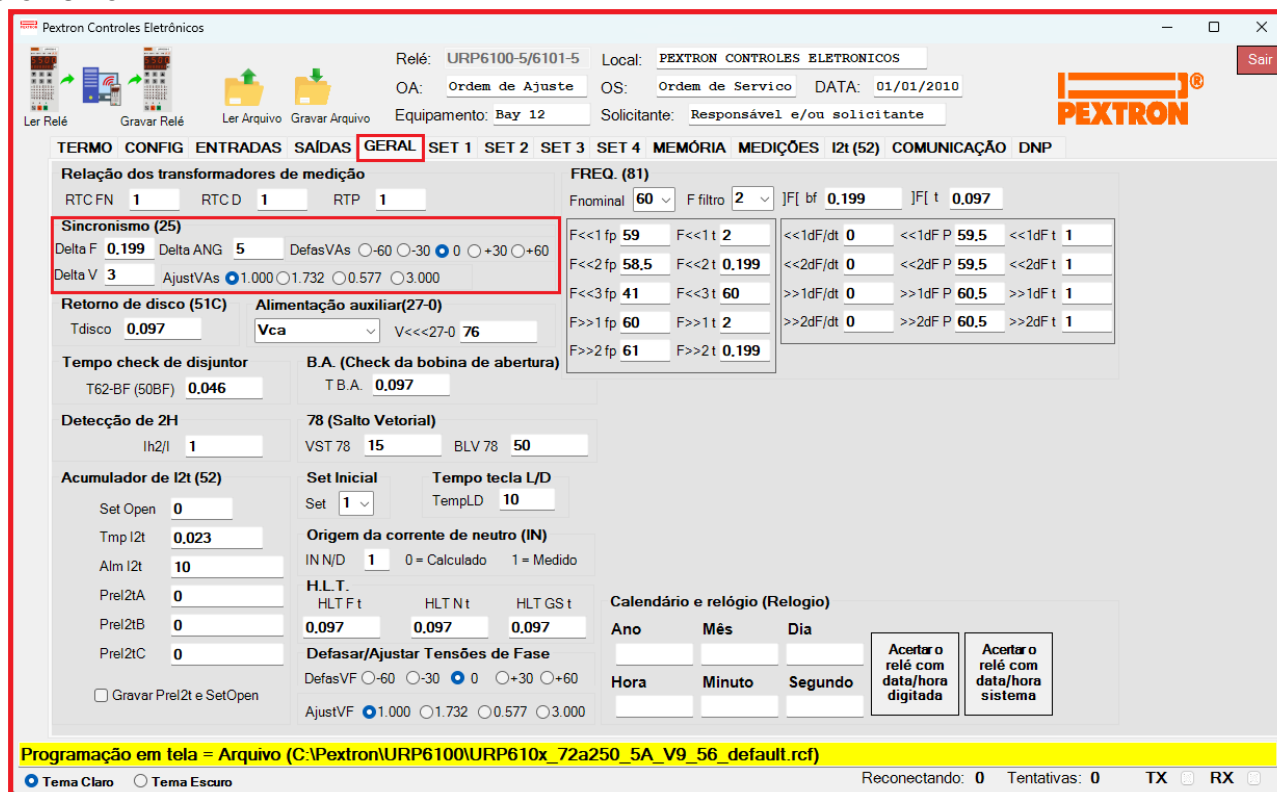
Pextron Controles Eletrônicos

Sair

Ler Relé
Gravar Relé
Ler Arquivo
Gravar Arquivo

Relé: URP6100-5/6101-5
Local: PEXTRON CONTROLES ELETRONICOS
OA: Ordem de Ajuste
OS: Ordem de Servico
DATA: 01/01/2010
Equipamento: Bay 12
Solicitante: Responsável e/ou solicitante

PEXTRON®

TERMO | CONFIG | ENTRADAS | SAÍDAS | GERAL | SET 1 | SET 2 | SET 3 | SET 4 | MEMÓRIA | MEDIÇÕES | I2t (52) | COMUNICAÇÃO | DNP

Relação dos transformadores de medição
RTC FN 1
RTC D 1
RTP 1

Sincronismo (25)
Delta F 0,199
Delta ANG 5
DefasVAs -60 -30 0 +30 +60
Delta V 3
AjustVAs 1.000 1.732 0.577 3.000

Retorno de disco (51C)
Tdisco 0,097

Alimentação auxiliar(27-0)
Vca
V<<<27-0 76

Tempo check de disjuntor
T62-BF (50BF) 0,046

B.A. (Check da bobina de abertura)
T B.A. 0,097

Detecção de 2H
Ih2/I 1

78 (Salto Vetorial)
VST 78 15
BLV 78 50

Acumulador de I2t (52)
Set Open 0
Tmp I2t 0,023
Alm I2t 10
PreI2tA 0
PreI2tB 0
PreI2tC 0
Gravar PreI2t e SetOpen

Set Inicial
Set 1

Tempo tecla L/D
TempLD 10

Origem da corrente de neutro (IN)
IN N/D 1
0 = Calculado
1 = Medido

H.L.T.
HLT F t 0,097
HLT N t 0,097
HLT GS t 0,097

Defasar/Ajustar Tensões de Fase
DefasVF -60 -30 0 +30 +60
AjustVF 1.000 1.732 0.577 3.000

FREQ. (81)
Fnominal 60
F filtro 2
]F[ bf 0,199
]F[ t 0,097

| F<<1 fp 59 | F<<1 t 2 | <<1dF/dt 0 | <<1dF P 59,5 | <<1dF t 1 |
|---|---|---|---|---|
| F<<2 fp 58,5 | F<<2 t 0,199 | <<2dF/dt 0 | <<2dF P 59,5 | <<2dF t 1 |
| F<<3 fp 41 | F<<3 t 60 | >>1dF/dt 0 | >>1dF P 60,5 | >>1dF t 1 |
| F>>1 fp 60 | F>>1 t 2 | >>2dF/dt 0 | >>2dF P 60,5 | >>2dF t 1 |
| F>>2 fp 61 | F>>2 t 0,199 | | | |

Calendário e relógio (Relogio)
Ano
Mês
Dia
Hora
Minuto
Segundo
Acertar o relé com data/hora digitada
Acertar o relé com data/hora sistema

Programação em tela = Arquivo (C:\Pextron\URP6100\URP610x_72a250_5A_V9_56_default.rcf)

Tema Claro
Tema Escuro
Reconectando: 0
Tentativas: 0
TX
RX